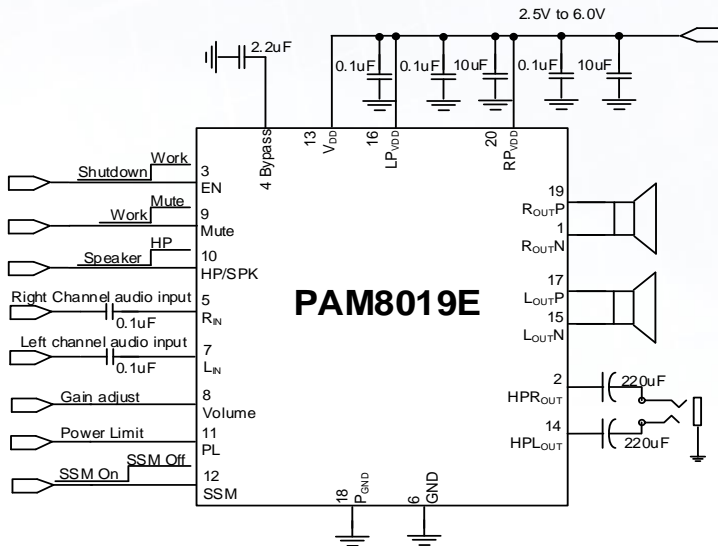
2.5V to 6.0V

2.2uF

0.1uF 0.1uF 10uF 0.1uF 10uF

4 Bypass
13 $V_{DD}$
16 $LP_{VDD}$
20 $RP_{VDD}$

Work
Shutdown
3
EN

Mute
Work
9
Mute

HP
Speaker
10
HP/SPK

Right Channel audio input
0.1uF
5
$R_{IN}$

Left channel audio input
0.1uF
7
$L_{IN}$

Gain adjust
8
Volume

Power Limit
11
PL

SSM Off
SSM On
12
SSM

PAM8019E

19
$R_{OUT}P$
1
$R_{OUT}N$

17
$L_{OUT}P$
15
$L_{OUT}N$

2
$HPR_{OUT}$
220uF

14
$HPL_{OUT}$
220uF

18 $P_{GND}$
6 GND